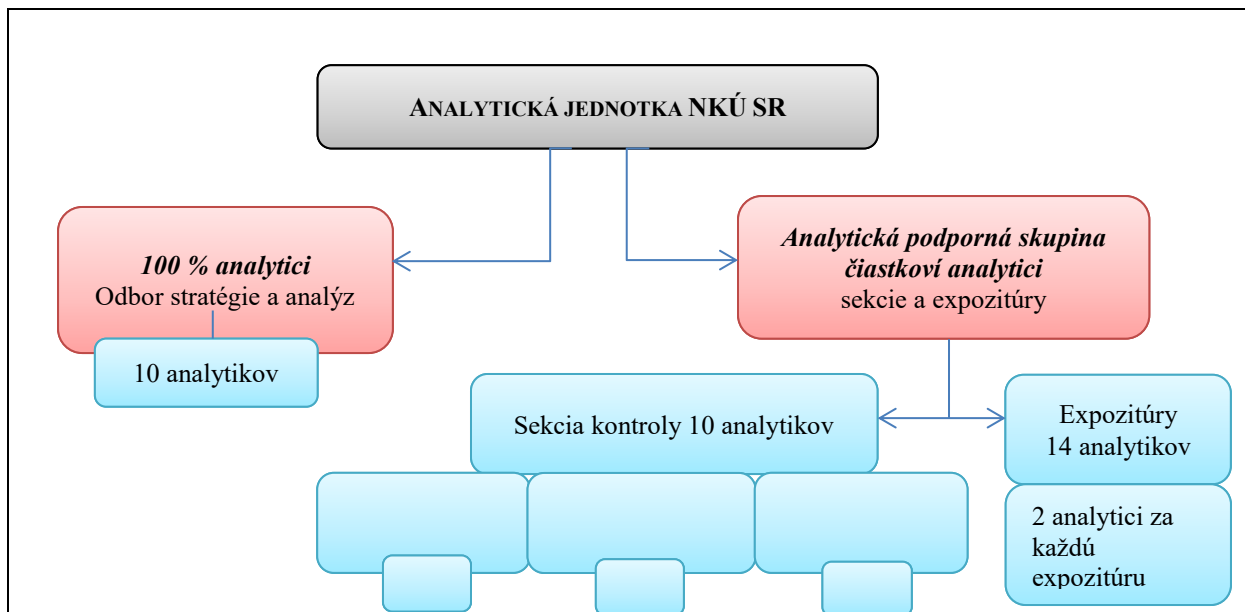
ANALYTICKÁ JEDNOTKA NKÚ SR

*100 % analytici*
Odbor stratégie a analýz

10 analytikov

*Analytická podporná skupina čiastkoví analytici*
sekcie a expozitúry

Sekcia kontroly 10 analytikov

Expozitúry
14 analytikov

2 analytici za každú expozitúru